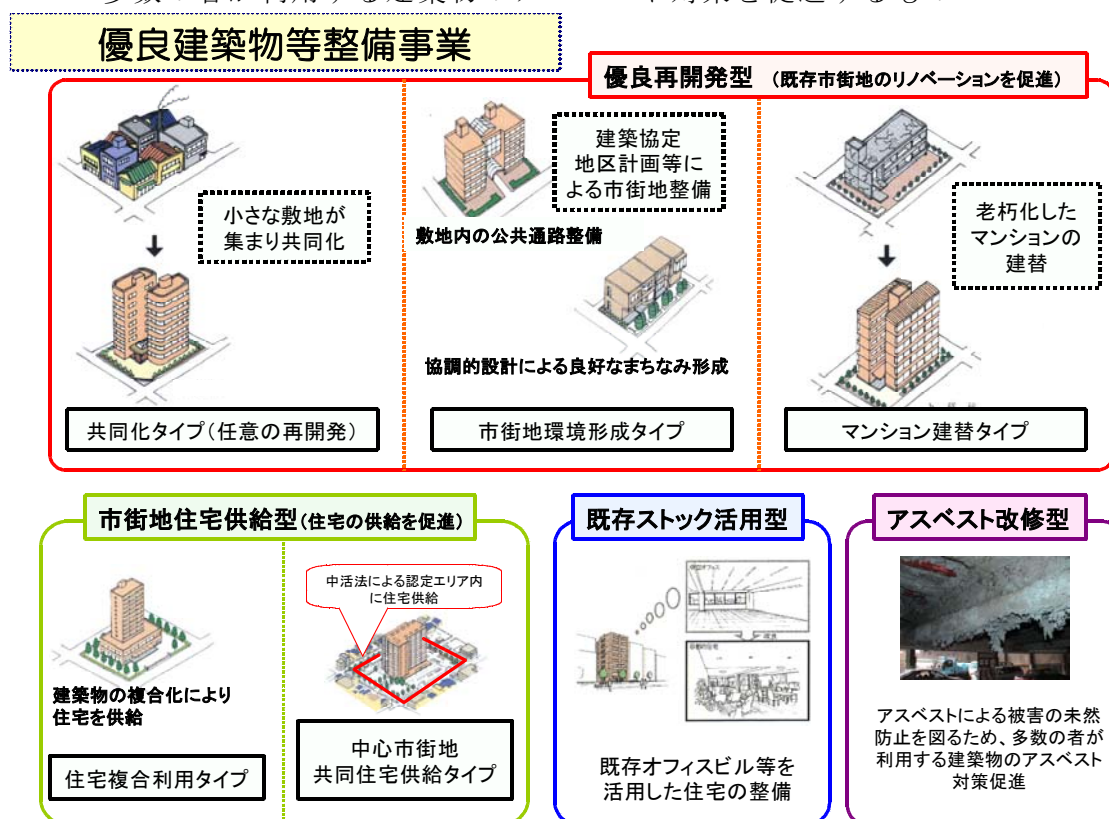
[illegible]

優良建築物等整備事業

優良再開発型 （既存市街地のリノベーションを促進）

小さな敷地が集まり共同化

共同化タイプ（任意の再開発）

建築協定地区計画等による市街地整備

敷地内の公共通路整備

協調的設計による良好なまちなみ形成

市街地環境形成タイプ

老朽化したマンションの建替

マンション建替タイプ

市街地住宅供給型（住宅の供給を促進）

建築物の複合化により住宅を供給

住宅複合利用タイプ

中活法による認定エリア内に住宅供給

中心市街地共同住宅供給タイプ

既存ストック活用型

既存オフィスビル等を活用した住宅の整備

アスベスト改修型

アスベストによる被害の未然防止を図るため、多数の者が利用する建築物のアスベスト対策促進